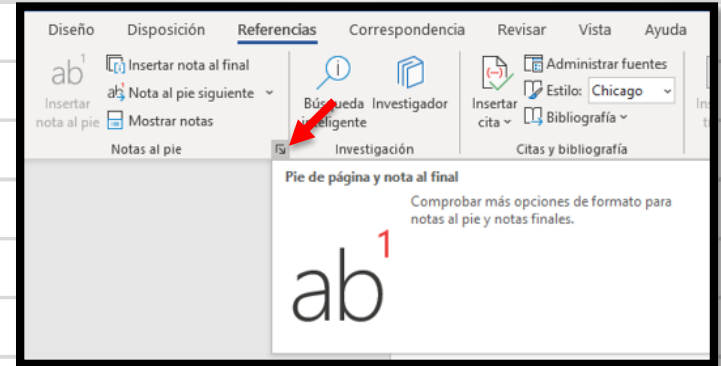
Diseño Disposición Referencias Correspondencia Revisar Vista Ayuda

ab$^1$ Insertar nota al pie

Insertar nota al final

ab Nota al pie siguiente

Mostrar notas

Notas al pie

Búsqueda inteligente

Investigador

Investigación

Insertar cita

Administrar fuentes

Estilo: Chicago

Bibliografía

Citas y bibliografía

Pie de página y nota al final

Comprobar más opciones de formato para notas al pie y notas finales.

ab$^1$